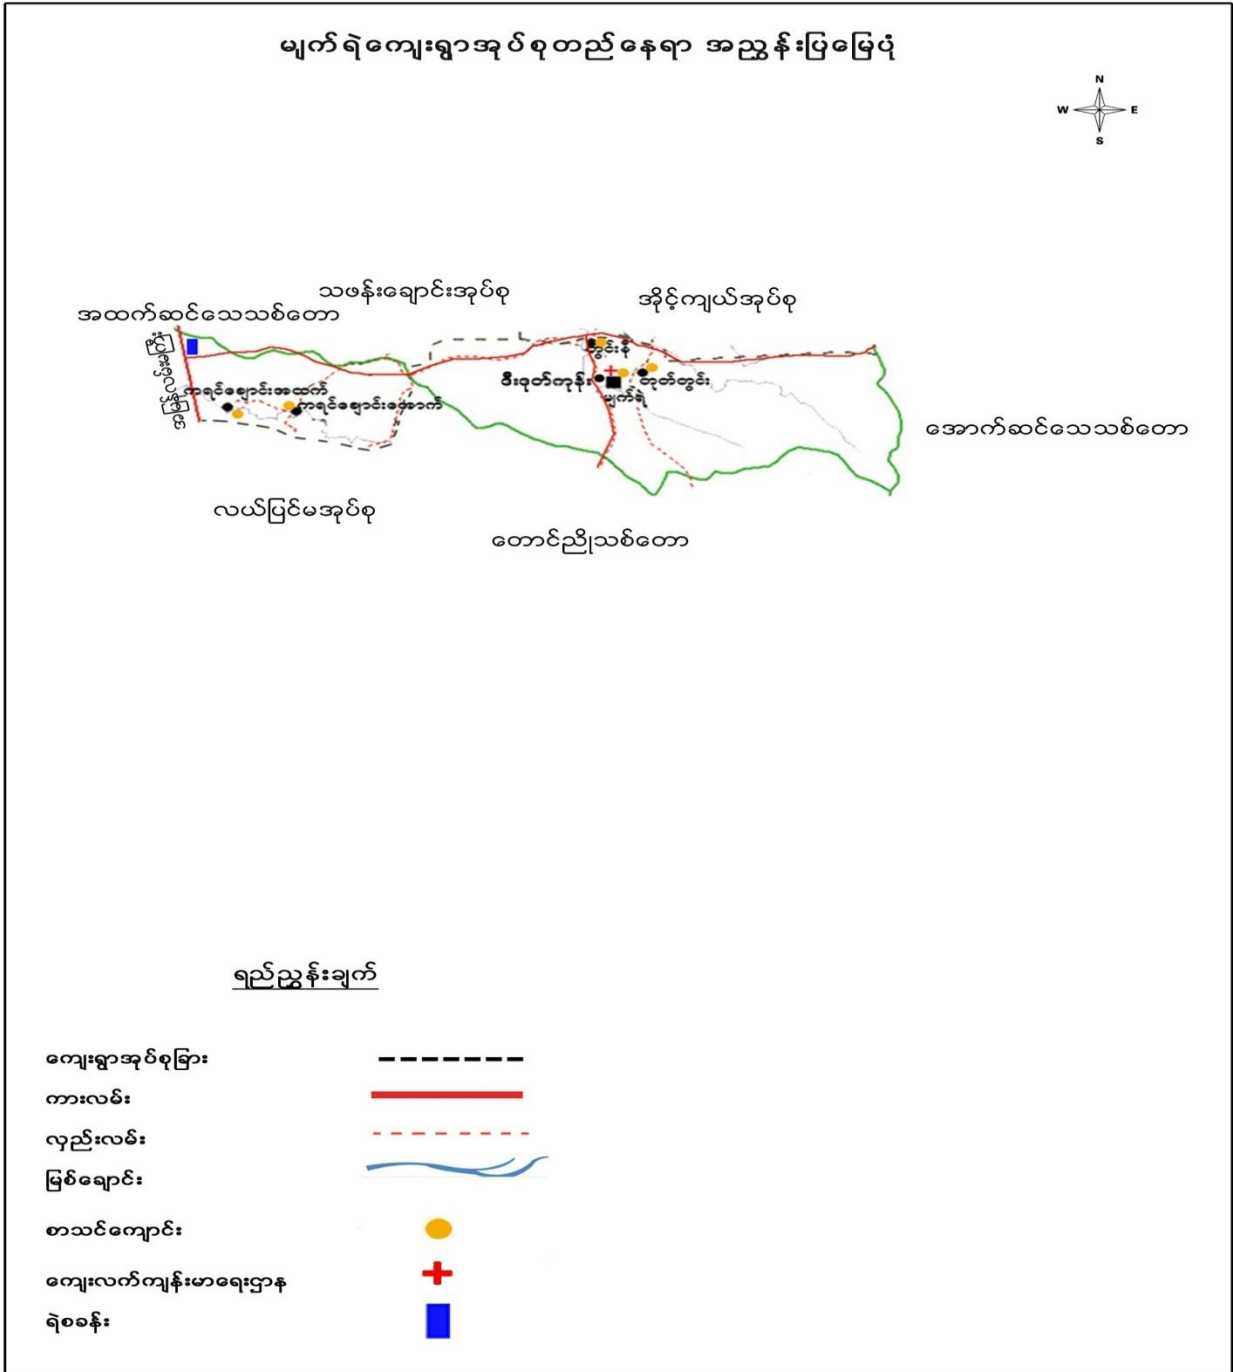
မျက်ရဲကျေးရွာအုပ်စုတည်နေရာ အညွှန်းပြမြေပုံ

N
W
E
S

သဖန်းချောင်းအုပ်စု
အိုင့်ကျယ်အုပ်စု
အထက်ဆင်သေသစ်တော
ဖိုးလှိုင်လမ်းမကြီး
ကရင်ချောင်းအထက်
ကရင်ချောင်းအောက်
ရွှင်းနီ
ဗီးဇုတ်တုန်း
တုတ်တွင်း
မျက်ရဲ
အောက်ဆင်သေသစ်တော
လယ်ပြင်မအုပ်စု
တောင်ညိုသစ်တော

ရည်ညွှန်းချက်

ကျေးရွာအုပ်စုခြား
ကားလမ်း
လှည်းလမ်း
မြစ်ချောင်း
စာသင်ကျောင်း
ကျေးလက်ကျန်းမာရေးဌာန
ရဲစခန်း